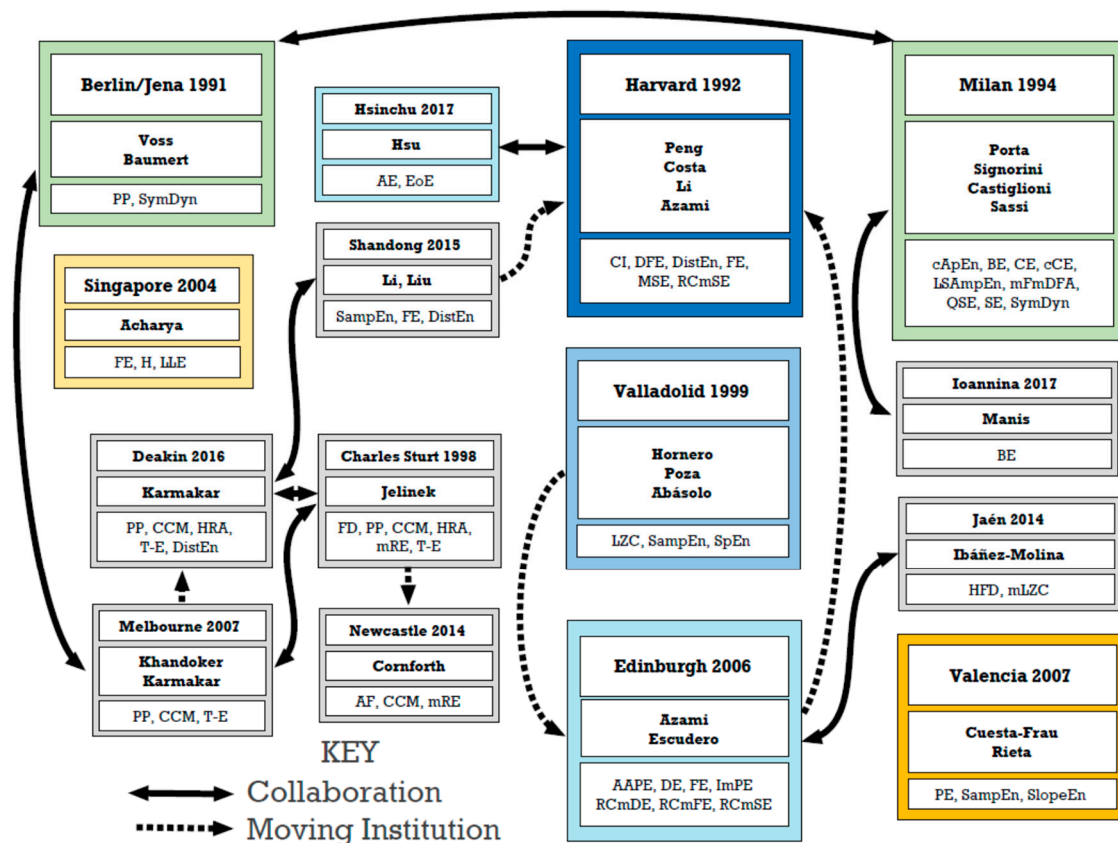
Berlin/Jena 1991

Voss
Baumert

PP, SymDyn

Singapore 2004

Acharya

FE, H, LLE

Hsinchu 2017

Hsu

AE, EoE

Shandong 2015

Li, Liu

SampEn, FE, DistEn

Harvard 1992

Peng
Costa
Li
Azami

CI, DFE, DistEn, FE, MSE, RCmSE

Milan 1994

Porta
Signorini
Castiglioni
Sassi

cApEn, BE, CE, cCE, LSAmpEn, mFmDFA, QSE, SE, SymDyn

Ioannina 2017

Manis

BE

Valladolid 1999

Hornero
Poza
Abásolo

LZC, SampEn, SpEn

Deakin 2016

Karmakar

PP, CCM, HRA, T-E, DistEn

Charles Sturt 1998

Jelinek

FD, PP, CCM, HRA, mRE, T-E

Jaén 2014

Ibáñez-Molina

HFD, mLZC

Melbourne 2007

Khandoker
Karmakar

PP, CCM, T-E

Newcastle 2014

Cornforth

AF, CCM, mRE

Edinburgh 2006

Azami
Escudero

AAPE, DE, FE, ImPE, RCmDE, RCmFE, RCmSE

Valencia 2007

Cuesta-Frau
Rieta

PE, SampEn, SlopeEn

KEY
Collaboration
Moving Institution